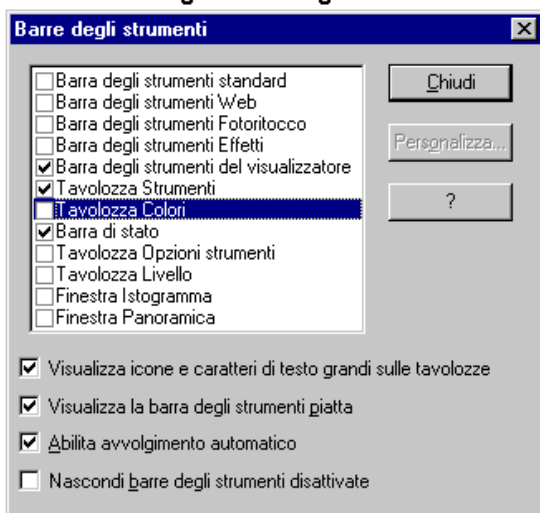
Barre degli strumenti

Barra degli strumenti standard
Barra degli strumenti Web
Barra degli strumenti Fotoritocco
Barra degli strumenti Effetti
Barra degli strumenti del visualizzatore
Tavolozza Strumenti
Tavolozza Colori
Barra di stato
Tavolozza Opzioni strumenti
Tavolozza Livello
Finestra Istogramma
Finestra Panoramica

Chiudi

Personalizza...

?

Visualizza icone e caratteri di testo grandi sulle tavolozze

Visualizza la barra degli strumenti piatta

Abilita avvolgimento automatico

Nascondi barre degli strumenti disattivate